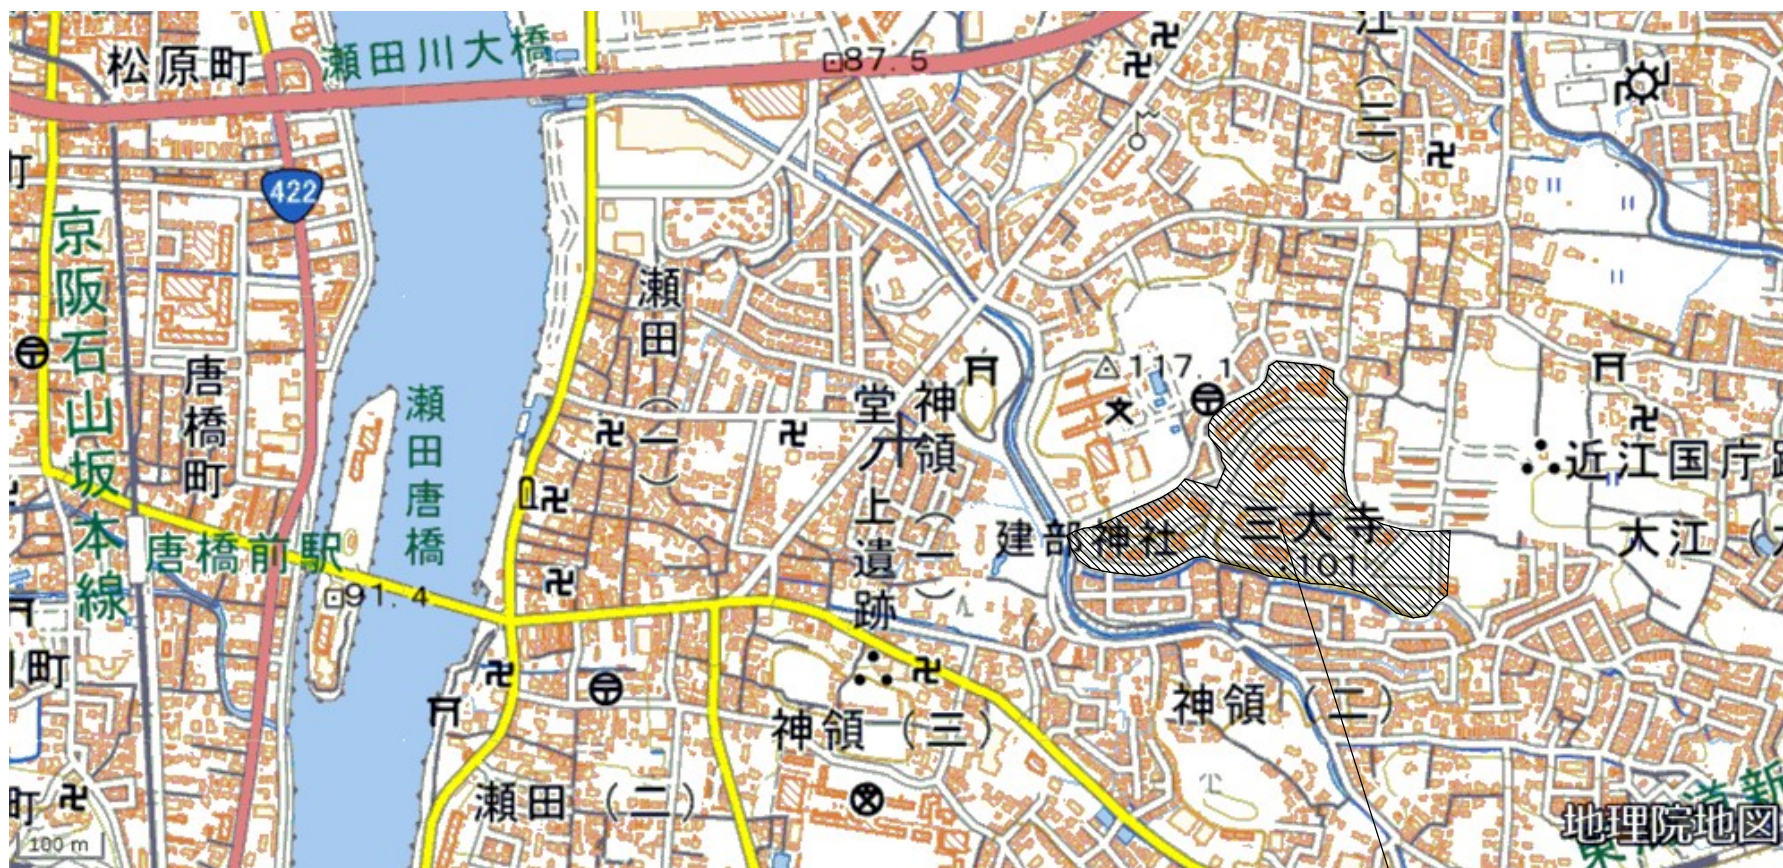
松原町
瀬田川大橋
87.5
江
(三)
422
京阪石山坂本線
唐橋町
瀬田唐橋
瀬田
(一)
堂ノ上遺跡
神領
(一)
117.1
近江国庁跡
大江
建部神社
三大寺
101
唐橋前駅
91.4
神領(三)
神領(二)
瀬田(二)
町
町
100 m
地理院地図